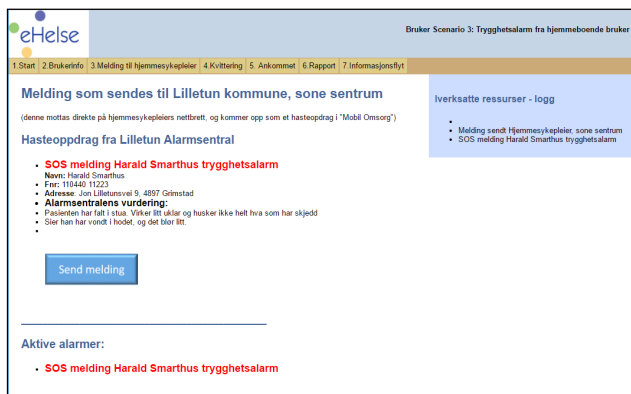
eHelse

Bruker Scenario 3: Trygghetsalarm fra hjemmeboende bruker

1.Start | 2.Brukerinfo | 3.Melding til hjemmesykepleier | 4.Kvittering | 5. Ankommet | 6.Rapport | 7.Informasjonsflyt

Melding som sendes til Lilletun kommune, sone sentrum

(denne mottas direkte på hjemmesykepleiers nettbrett, og kommer opp som et hasteoppdrag i "Mobil Omsorg")

Hasteoppdrag fra Lilletun Alarmsentral

- SOS melding Harald Smarthus trygghetsalarm
Navn: Harald Smarthus
Fnr: 110440 11223
Adresse: Jon Lilletunsvei 9, 4897 Grimstad
- Alarmsentralens vurdering:
- Pasienten har falt i stua. Virker litt uklar og husker ikke helt hva som har skjedd
- Sier han har vondt i hodet, og det blør litt.
-

Send melding

Aktive alarmer:

- SOS melding Harald Smarthus trygghetsalarm

Iverksatte ressurser - logg

-
- Melding sendt Hjemmesykepleier, sone sentrum
- SOS melding Harald Smarthus trygghetsalarm